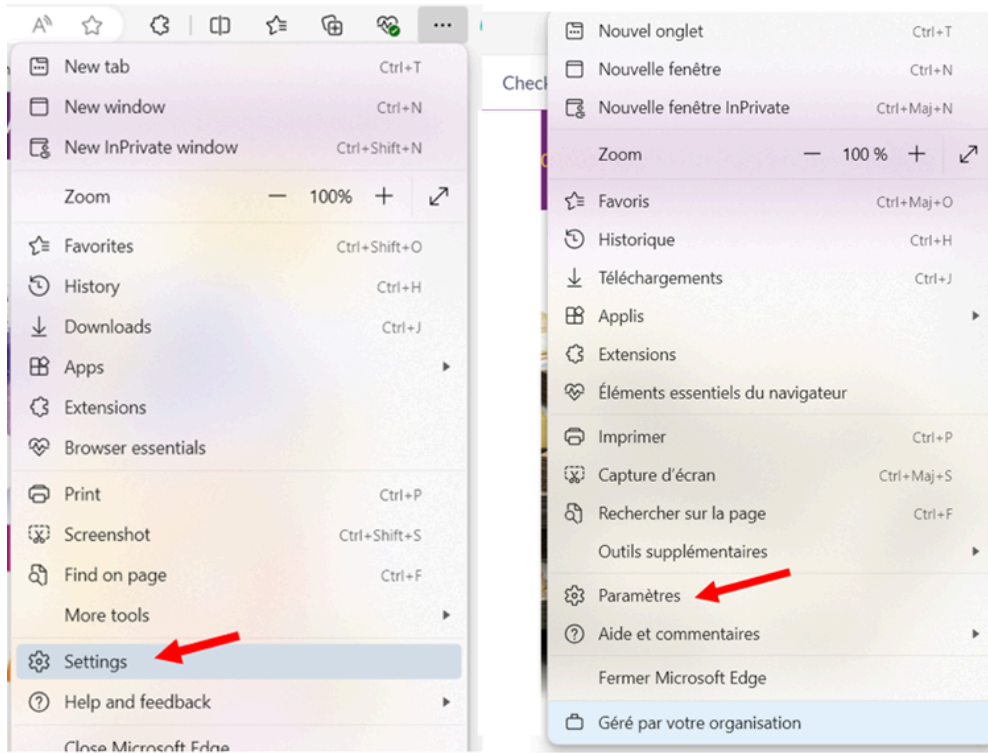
New tab Ctrl+T
New window Ctrl+N
New InPrivate window Ctrl+Shift+N
Zoom — 100% +
Favorites Ctrl+Shift+O
History Ctrl+H
Downloads Ctrl+J
Apps
Extensions
Browser essentials
Print Ctrl+P
Screenshot Ctrl+Shift+S
Find on page Ctrl+F
More tools
Settings
Help and feedback
Close Microsoft Edge

Check

Nouvel onglet Ctrl+T
Nouvelle fenêtre Ctrl+N
Nouvelle fenêtre InPrivate Ctrl+Maj+N
Zoom — 100 % +
Favoris Ctrl+Maj+O
Historique Ctrl+H
Téléchargements Ctrl+J
Applis
Extensions
Éléments essentiels du navigateur
Imprimer Ctrl+P
Capture d'écran Ctrl+Maj+S
Rechercher sur la page Ctrl+F
Outils supplémentaires
Paramètres
Aide et commentaires
Fermer Microsoft Edge
Géré par votre organisation